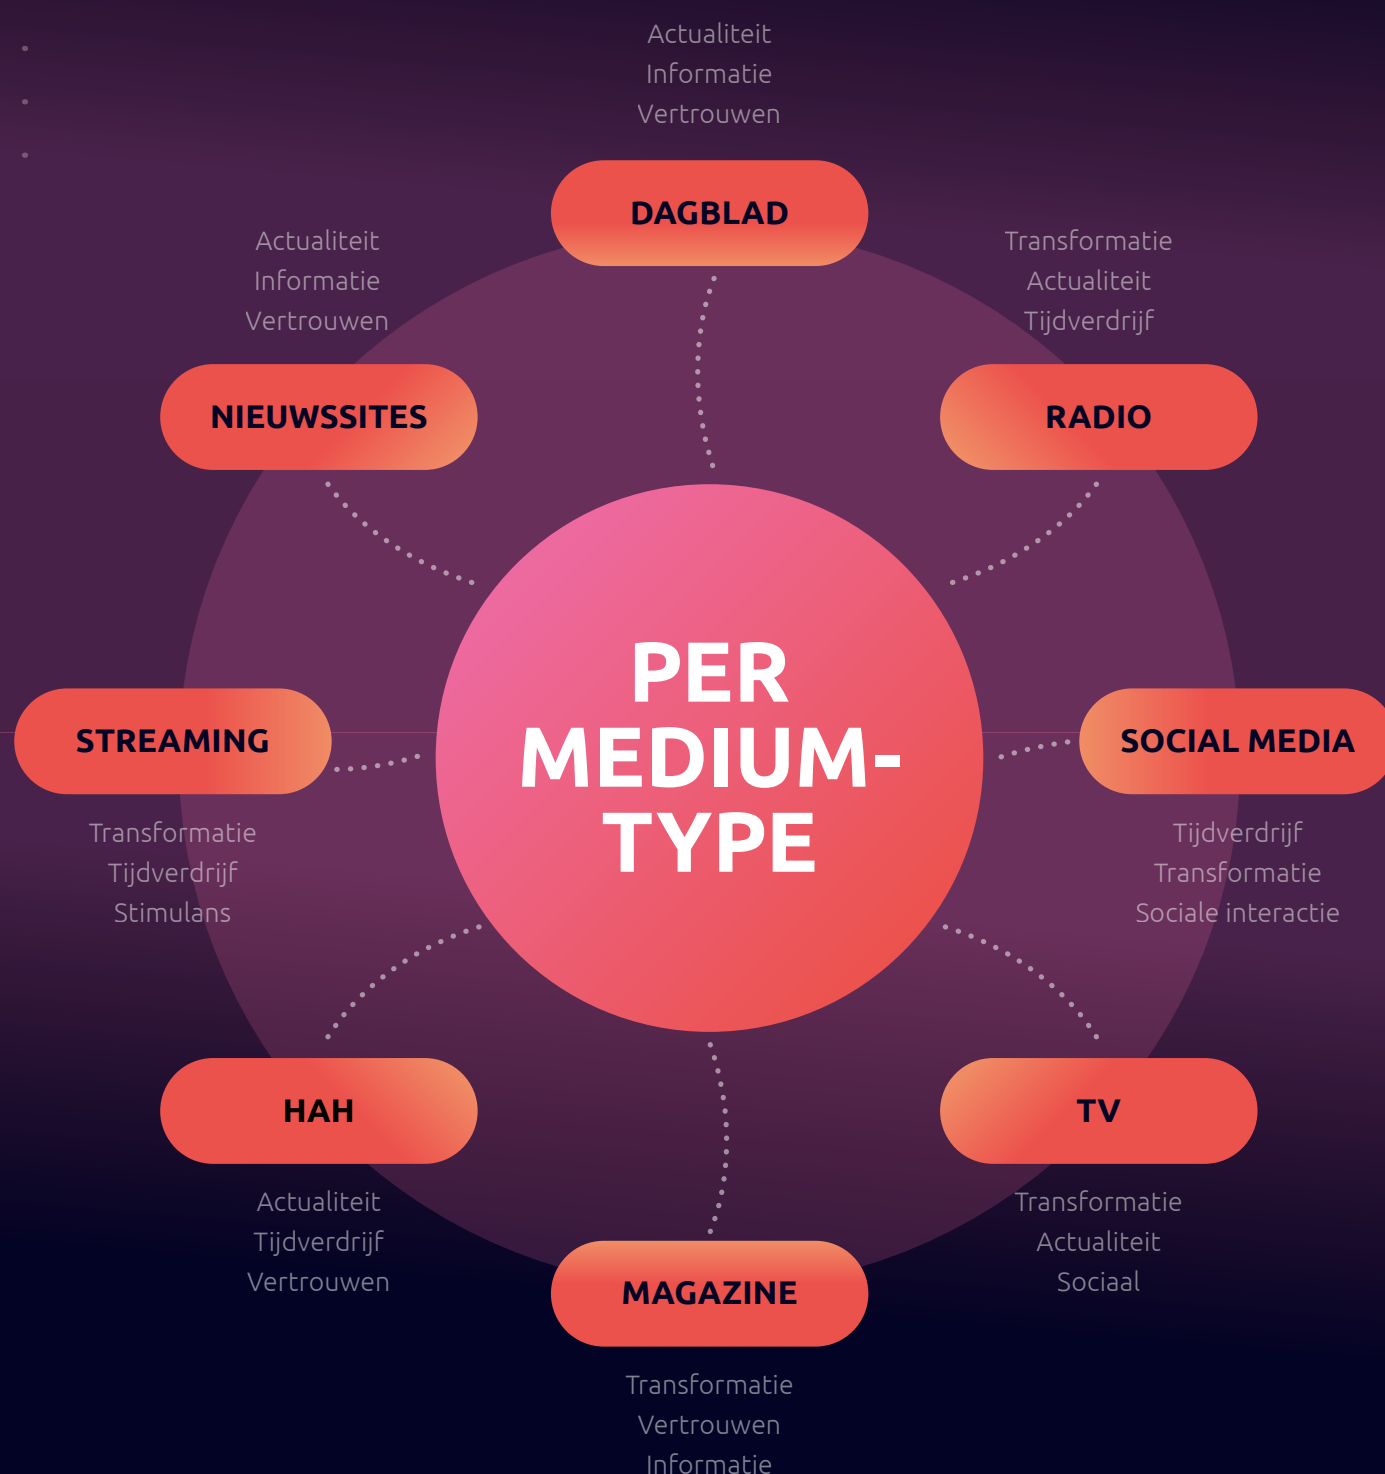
Actualiteit
Informatie
Vertrouwen

DAGBLAD

Actualiteit
Informatie
Vertrouwen

Transformatie
Actualiteit
Tijdverdrijf

NIEUWSSITES

RADIO

PER
MEDIUM-
TYPE

STREAMING

SOCIAL MEDIA

Transformatie
Tijdverdrijf
Stimulans

Tijdverdrijf
Transformatie
Sociale interactie

HAH

TV

Actualiteit
Tijdverdrijf
Vertrouwen

Transformatie
Actualiteit
Sociaal

MAGAZINE

Transformatie
Vertrouwen
Informatie